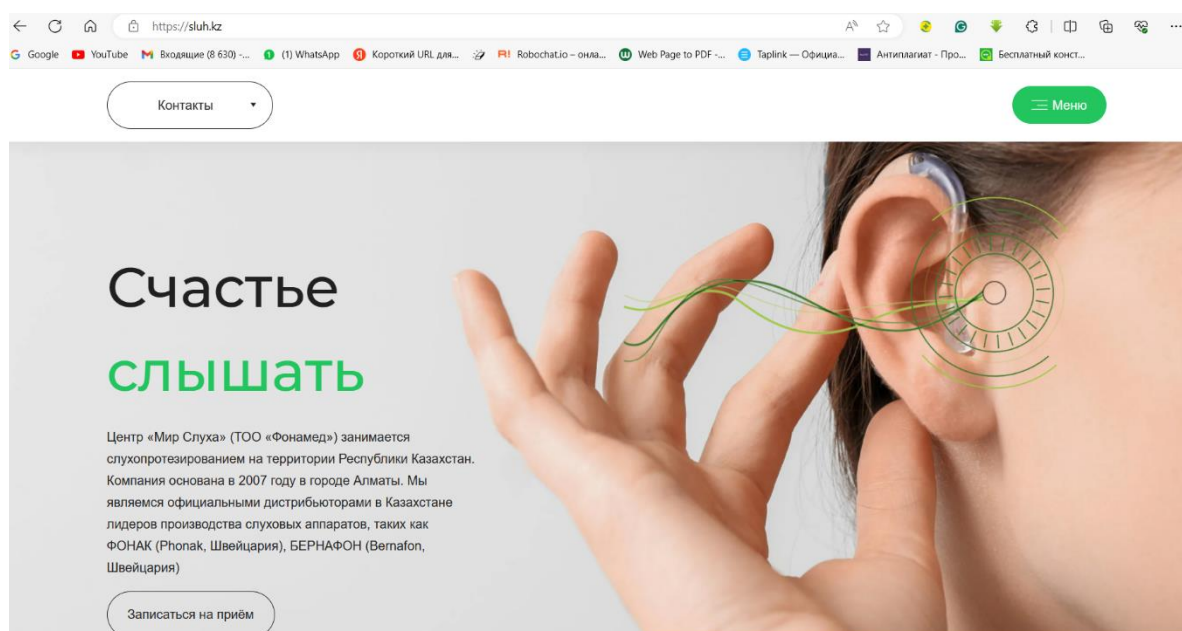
https://sluh.kz

Google YouTube Входящие (8 630) -... (1) WhatsApp Короткий URL для... Robochat.io – онла... Web Page to PDF -... Taplink — Официа... Антиплагиат - Про... Бесплатный конст...

Контакты

Меню

Счастье

слышать

Центр «Мир Слуха» (ТОО «Фонамед») занимается слухопротезированием на территории Республики Казахстан. Компания основана в 2007 году в городе Алматы. Мы являемся официальными дистрибьюторами в Казахстане лидеров производства слуховых аппаратов, таких как ФОНАК (Phonak, Швейцария), БЕРНАФОН (Bernafon, Швейцария)

Записаться на приём